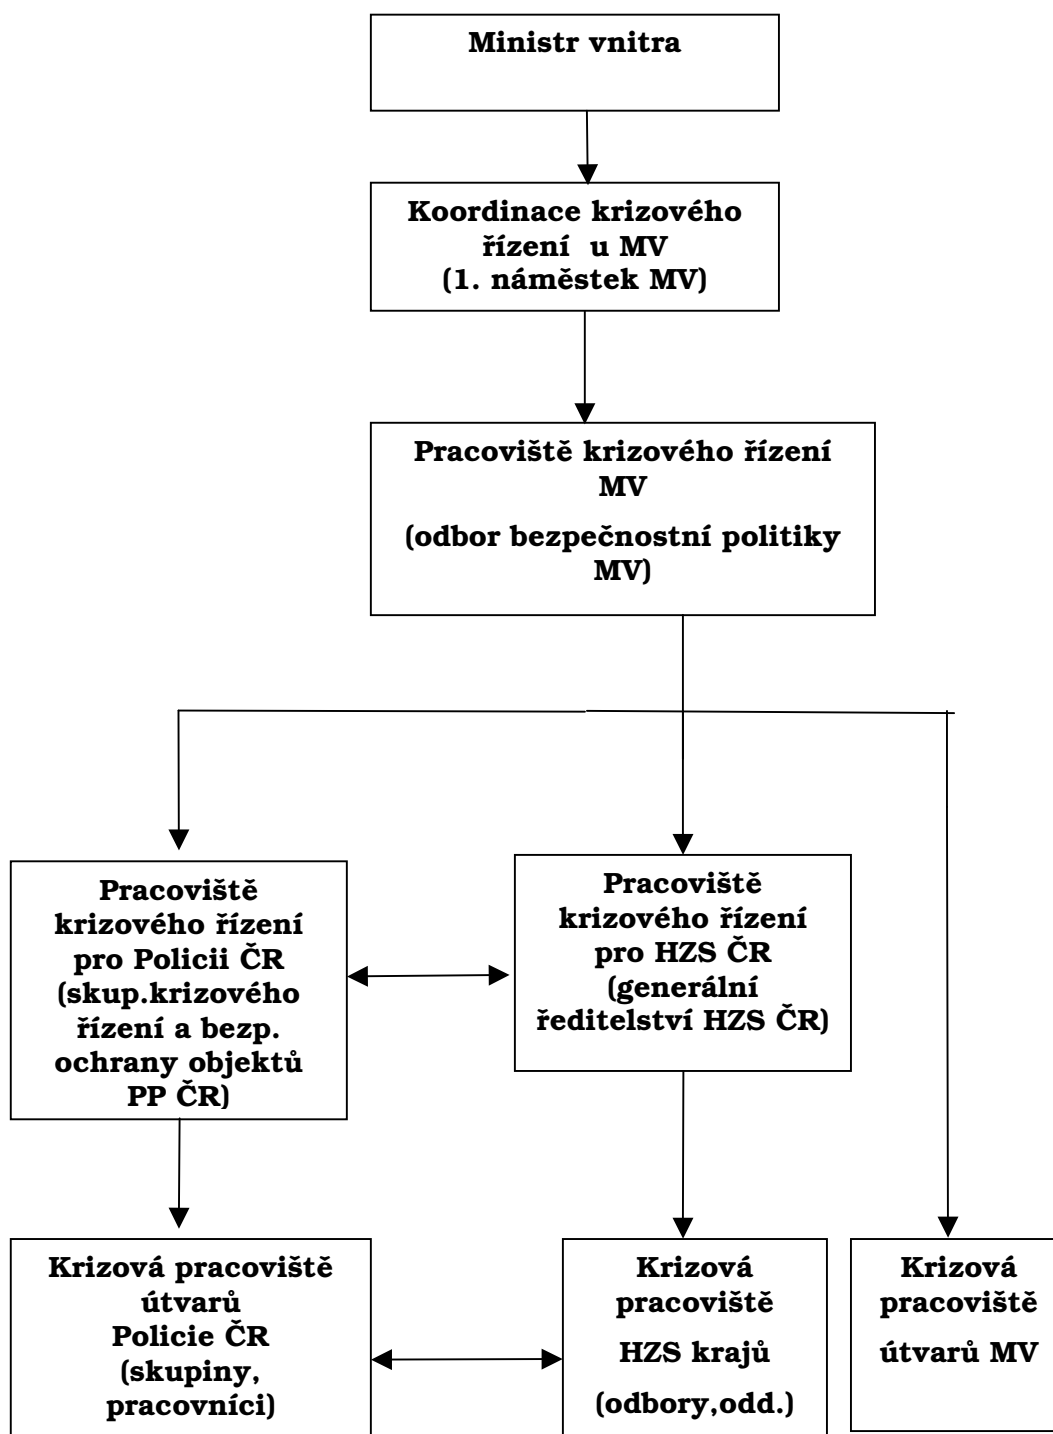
Ministr vnitra

Koordinace krizového řízení u MV (1. náměstek MV)

Pracoviště krizového řízení MV

(odbor bezpečnostní politiky MV)

Pracoviště krizového řízení pro Policii ČR (skup.krizového řízení a bezp. ochrany objektů PP ČR)

Pracoviště krizového řízení pro HZS ČR (generální ředitelství HZS ČR)

Krizová pracoviště útvarů Policie ČR (skupiny, pracovníci)

Krizová pracoviště

HZS krajů

(odbory,odd.)

Krizová pracoviště

útvarů MV